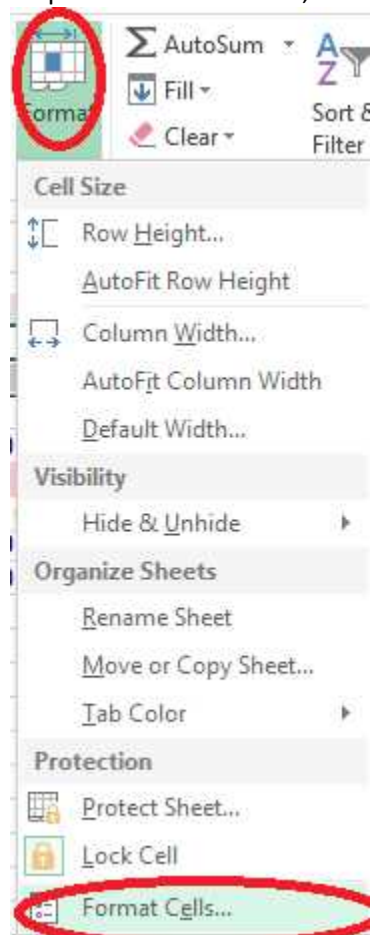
Format

AutoSum

Fill

Clear

Sort & Filter

Cell Size

Row Height...

AutoFit Row Height

Column Width...

AutoFit Column Width

Default Width...

Visibility

Hide & Unhide

Organize Sheets

Rename Sheet

Move or Copy Sheet...

Tab Color

Protection

Protect Sheet...

Lock Cell

Format Cells...